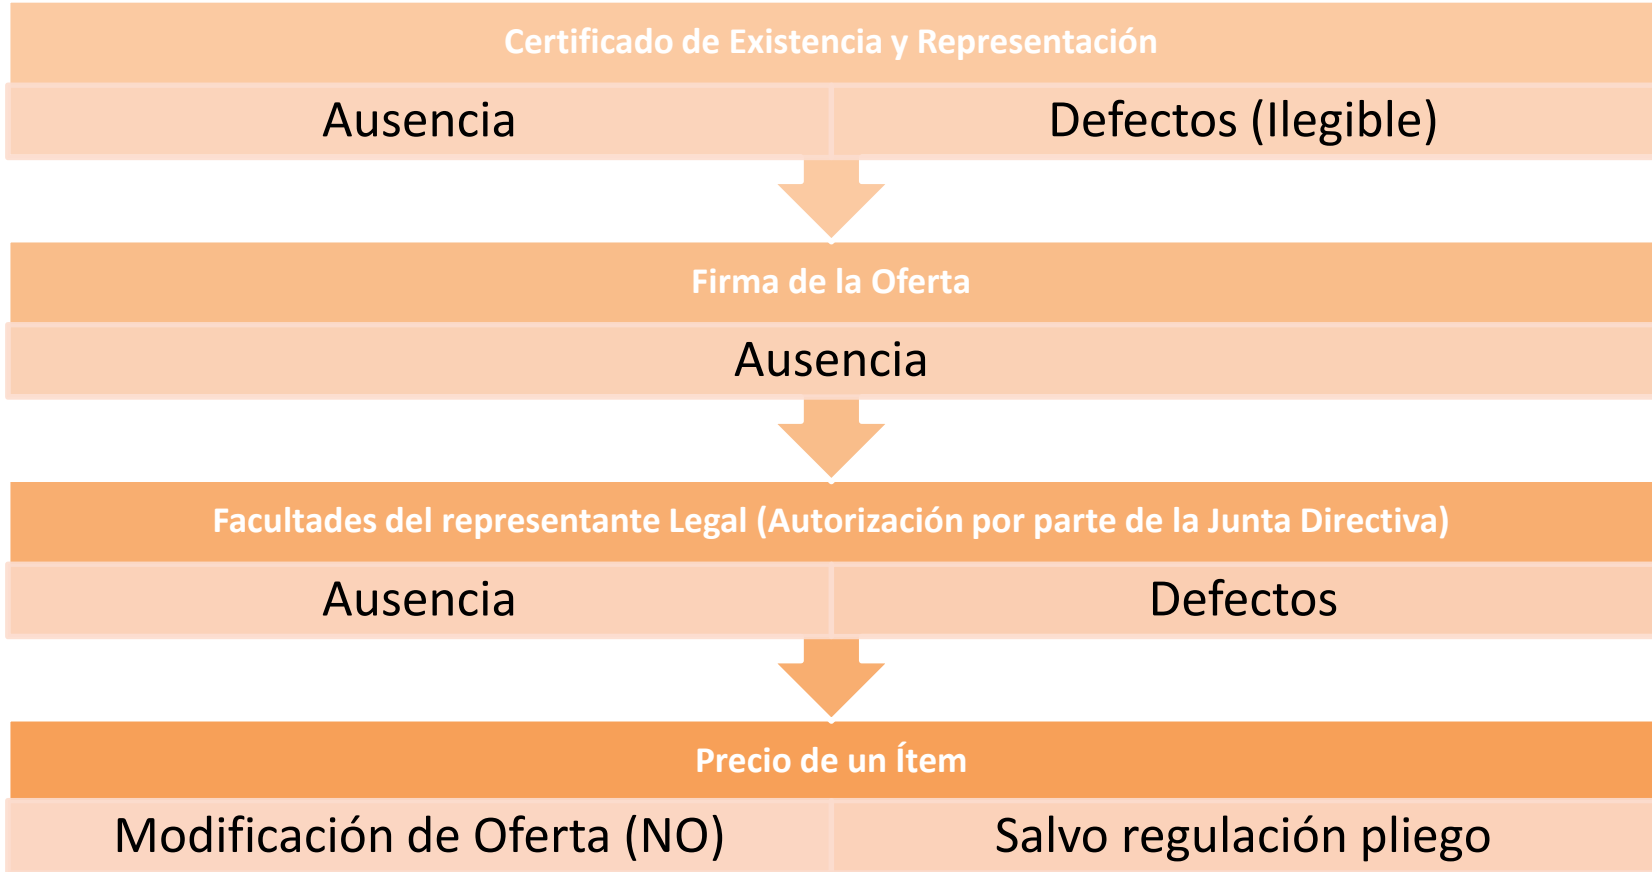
Certificado de Existencia y Representación

Ausencia

Defectos (Ilegible)

Firma de la Oferta

Ausencia

Facultades del representante Legal (Autorización por parte de la Junta Directiva)

Ausencia

Defectos

Precio de un Ítem

Modificación de Oferta (NO)

Salvo regulación pliego